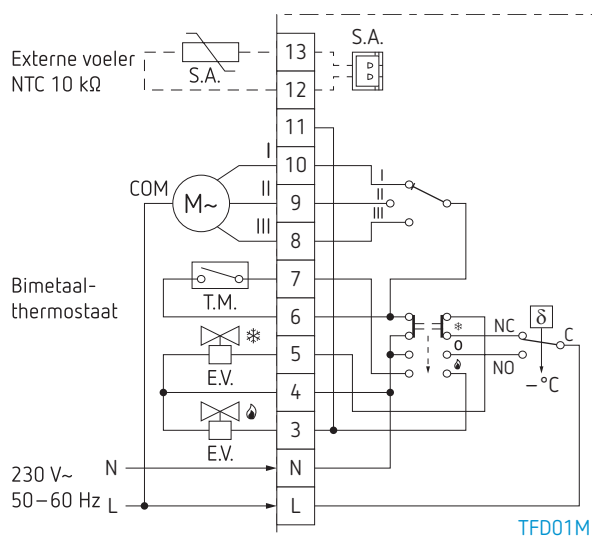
Externe voeler NTC 10 kΩ

S.A.

S.A.

13

12

11

10

9

8

7

6

5

4

3

N

L

COM

M~

I

II

III

I

II

III

Bimetaal-thermostaat

T.M.

❄

E.V.

🌢

E.V.

❄

0

🌢

NC

NO

C

δ

–°C

230 V~
50 – 60 Hz

N

L

TFD01M